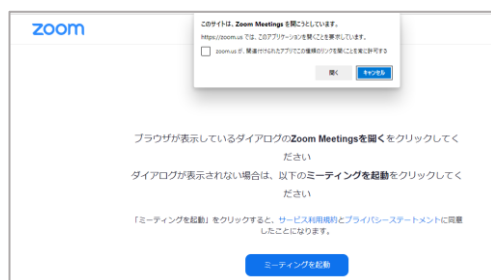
zoom

このサイトは、Zoom Meetings を開こうとしています。

https://zoom.us では、このアプリケーションを開くことを要求しています。

zoom.us が、関連付けられたアプリでこの種類のリンクを開くことを常に許可する

開く　キャンセル

ブラウザが表示しているダイアログのZoom Meetingsを開くをクリックしてください

ダイアログが表示されない場合は、以下のミーティングを起動をクリックしてください

「ミーティングを起動」をクリックすると、サービス利用規約とプライバシーステートメントに同意したことになります。

ミーティングを起動